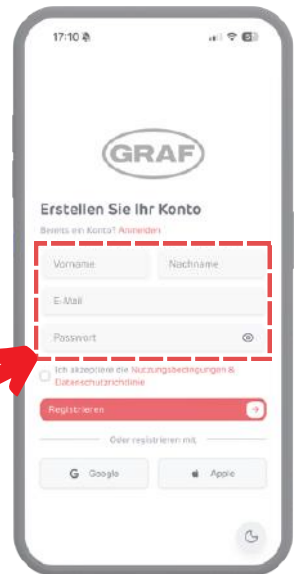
17:10

GRAF

Erstellen Sie Ihr Konto

Bereits ein Konto? Anmelden

Vorname

Nachname

E-Mail

Passwort

Ich akzeptiere die Nutzungsbedingungen & Datenschutzrichtlinie

Registrieren

Oder registrieren mit

Google

Apple